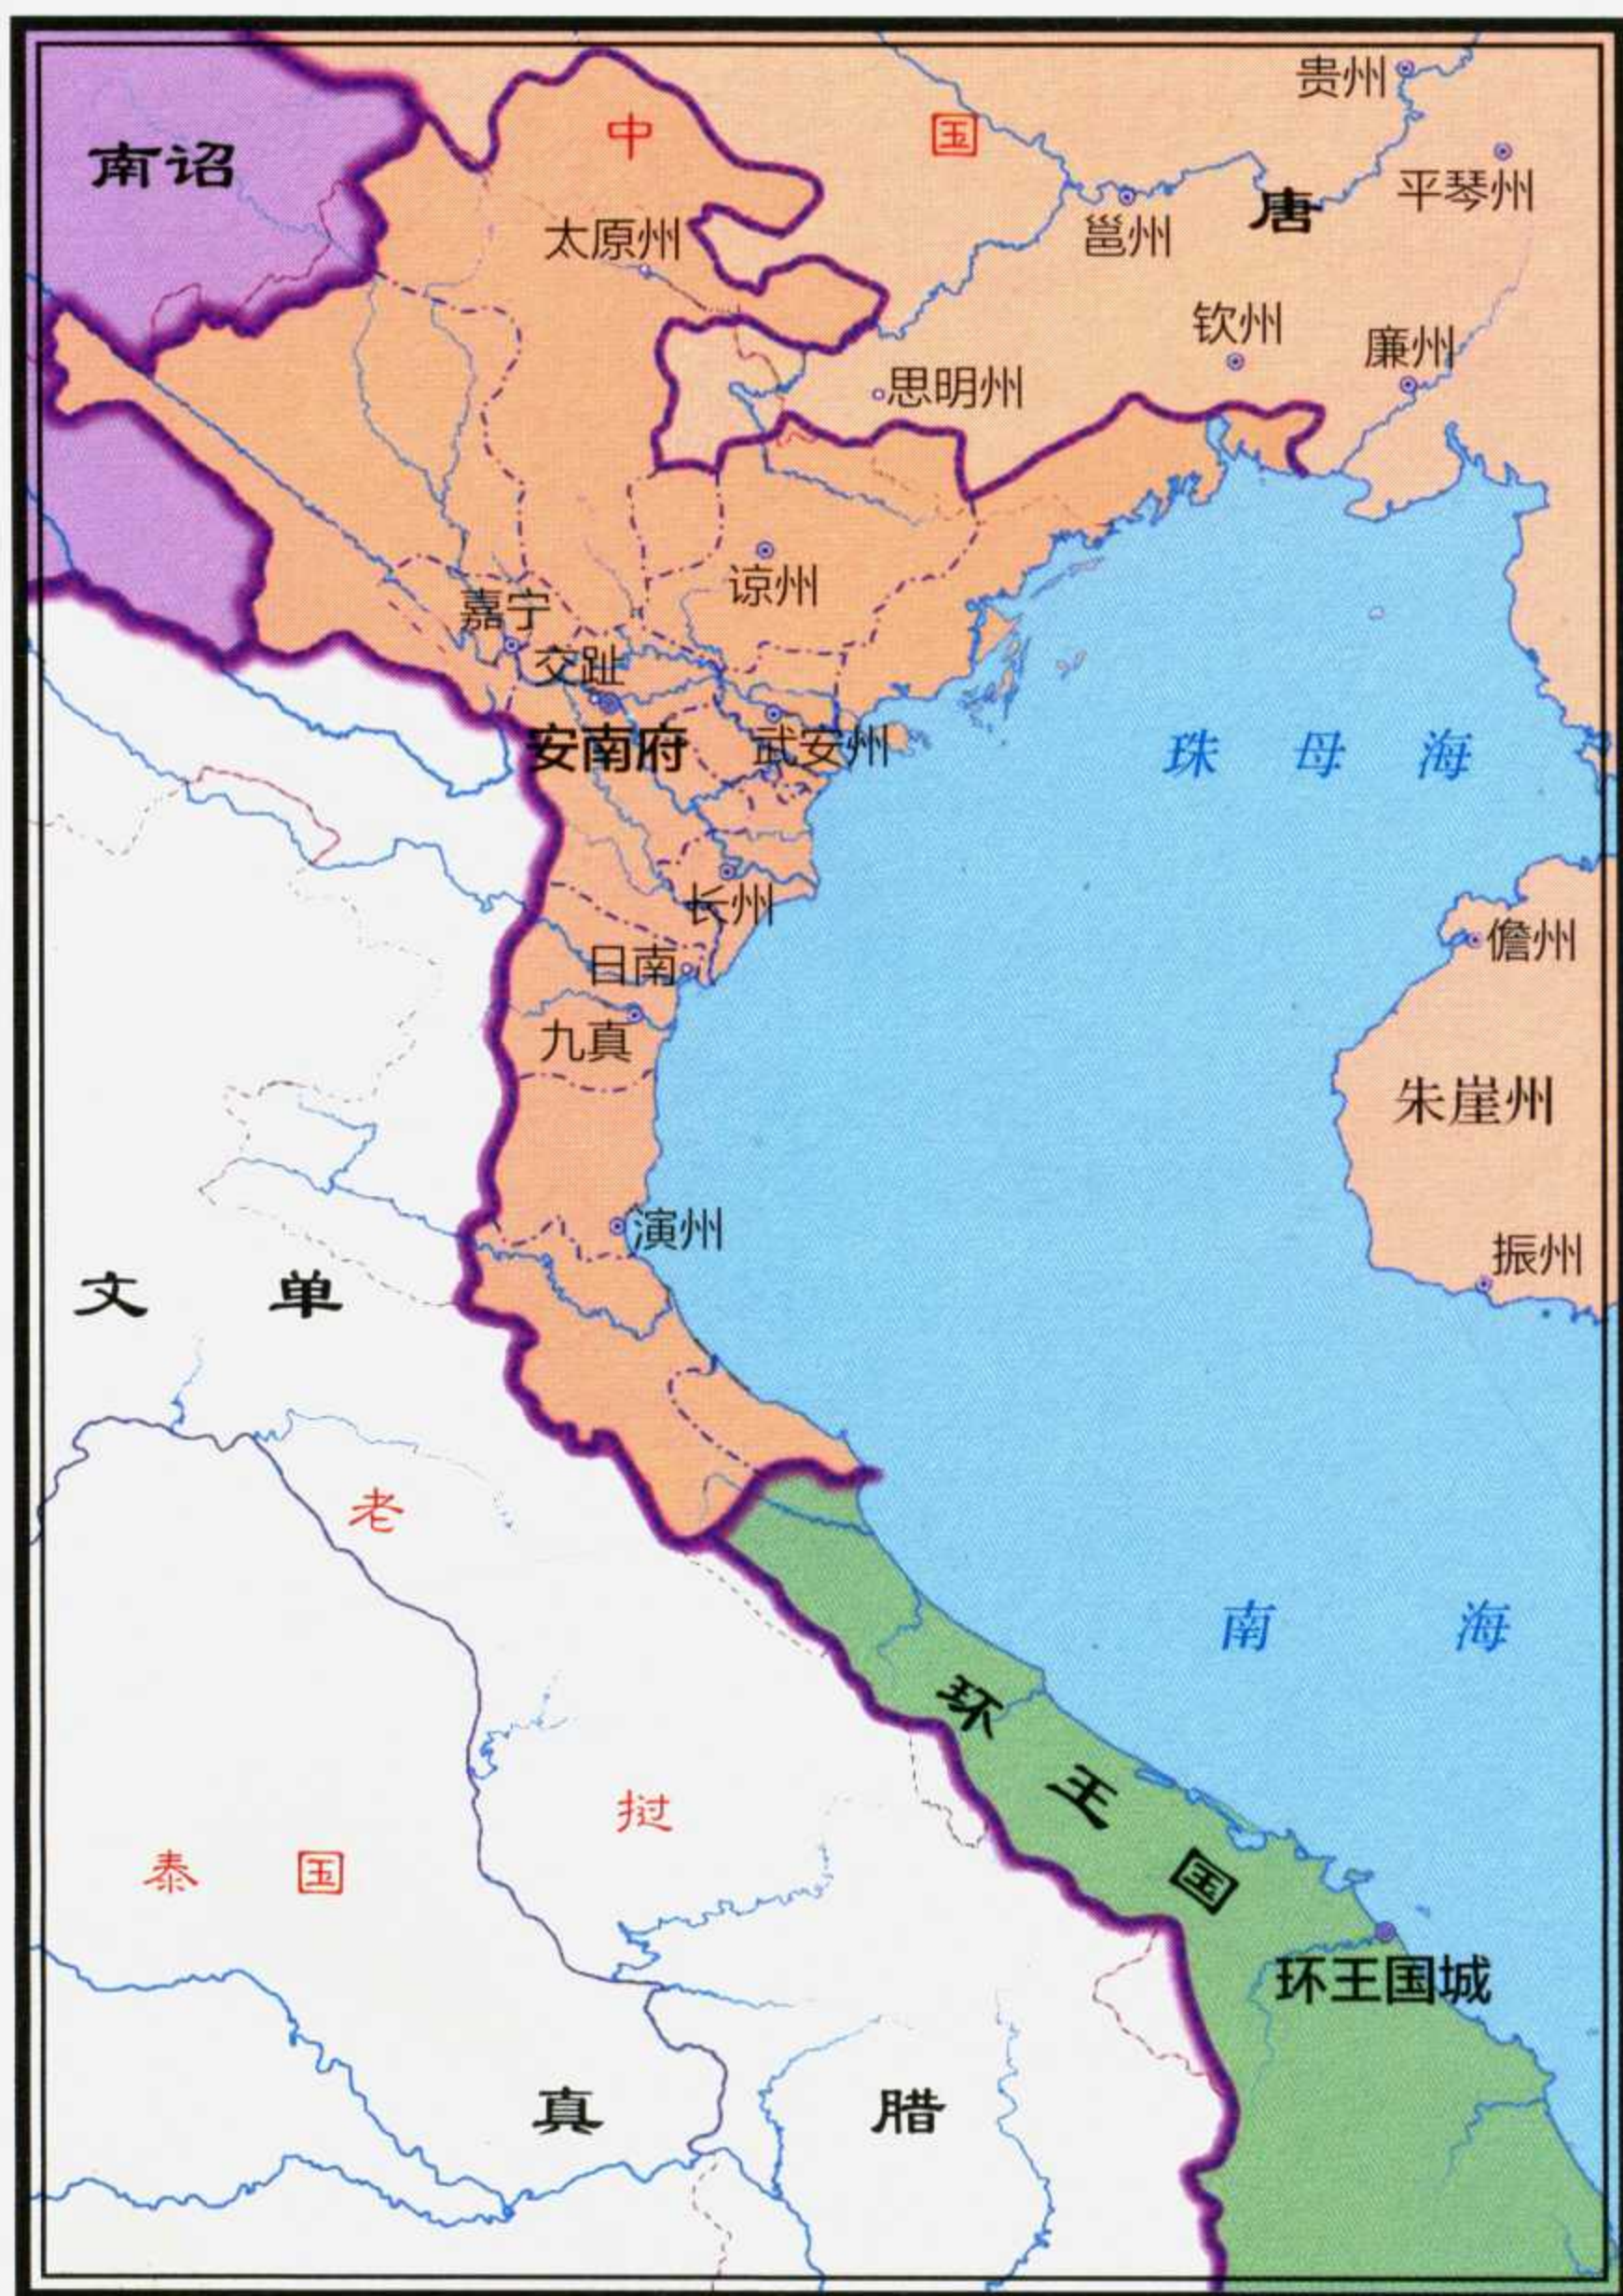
南诏

中 国

贵州

平琴州

唐

邕州

太原州

钦州

廉州

思明州

谅州

嘉宁

交趾

安南府

武安州

珠 母 海

长州

日南

儋州

九真

朱崖州

演州

振州

文 单

老

南 海

环王国

挝

泰 国

环王国城

真 腊